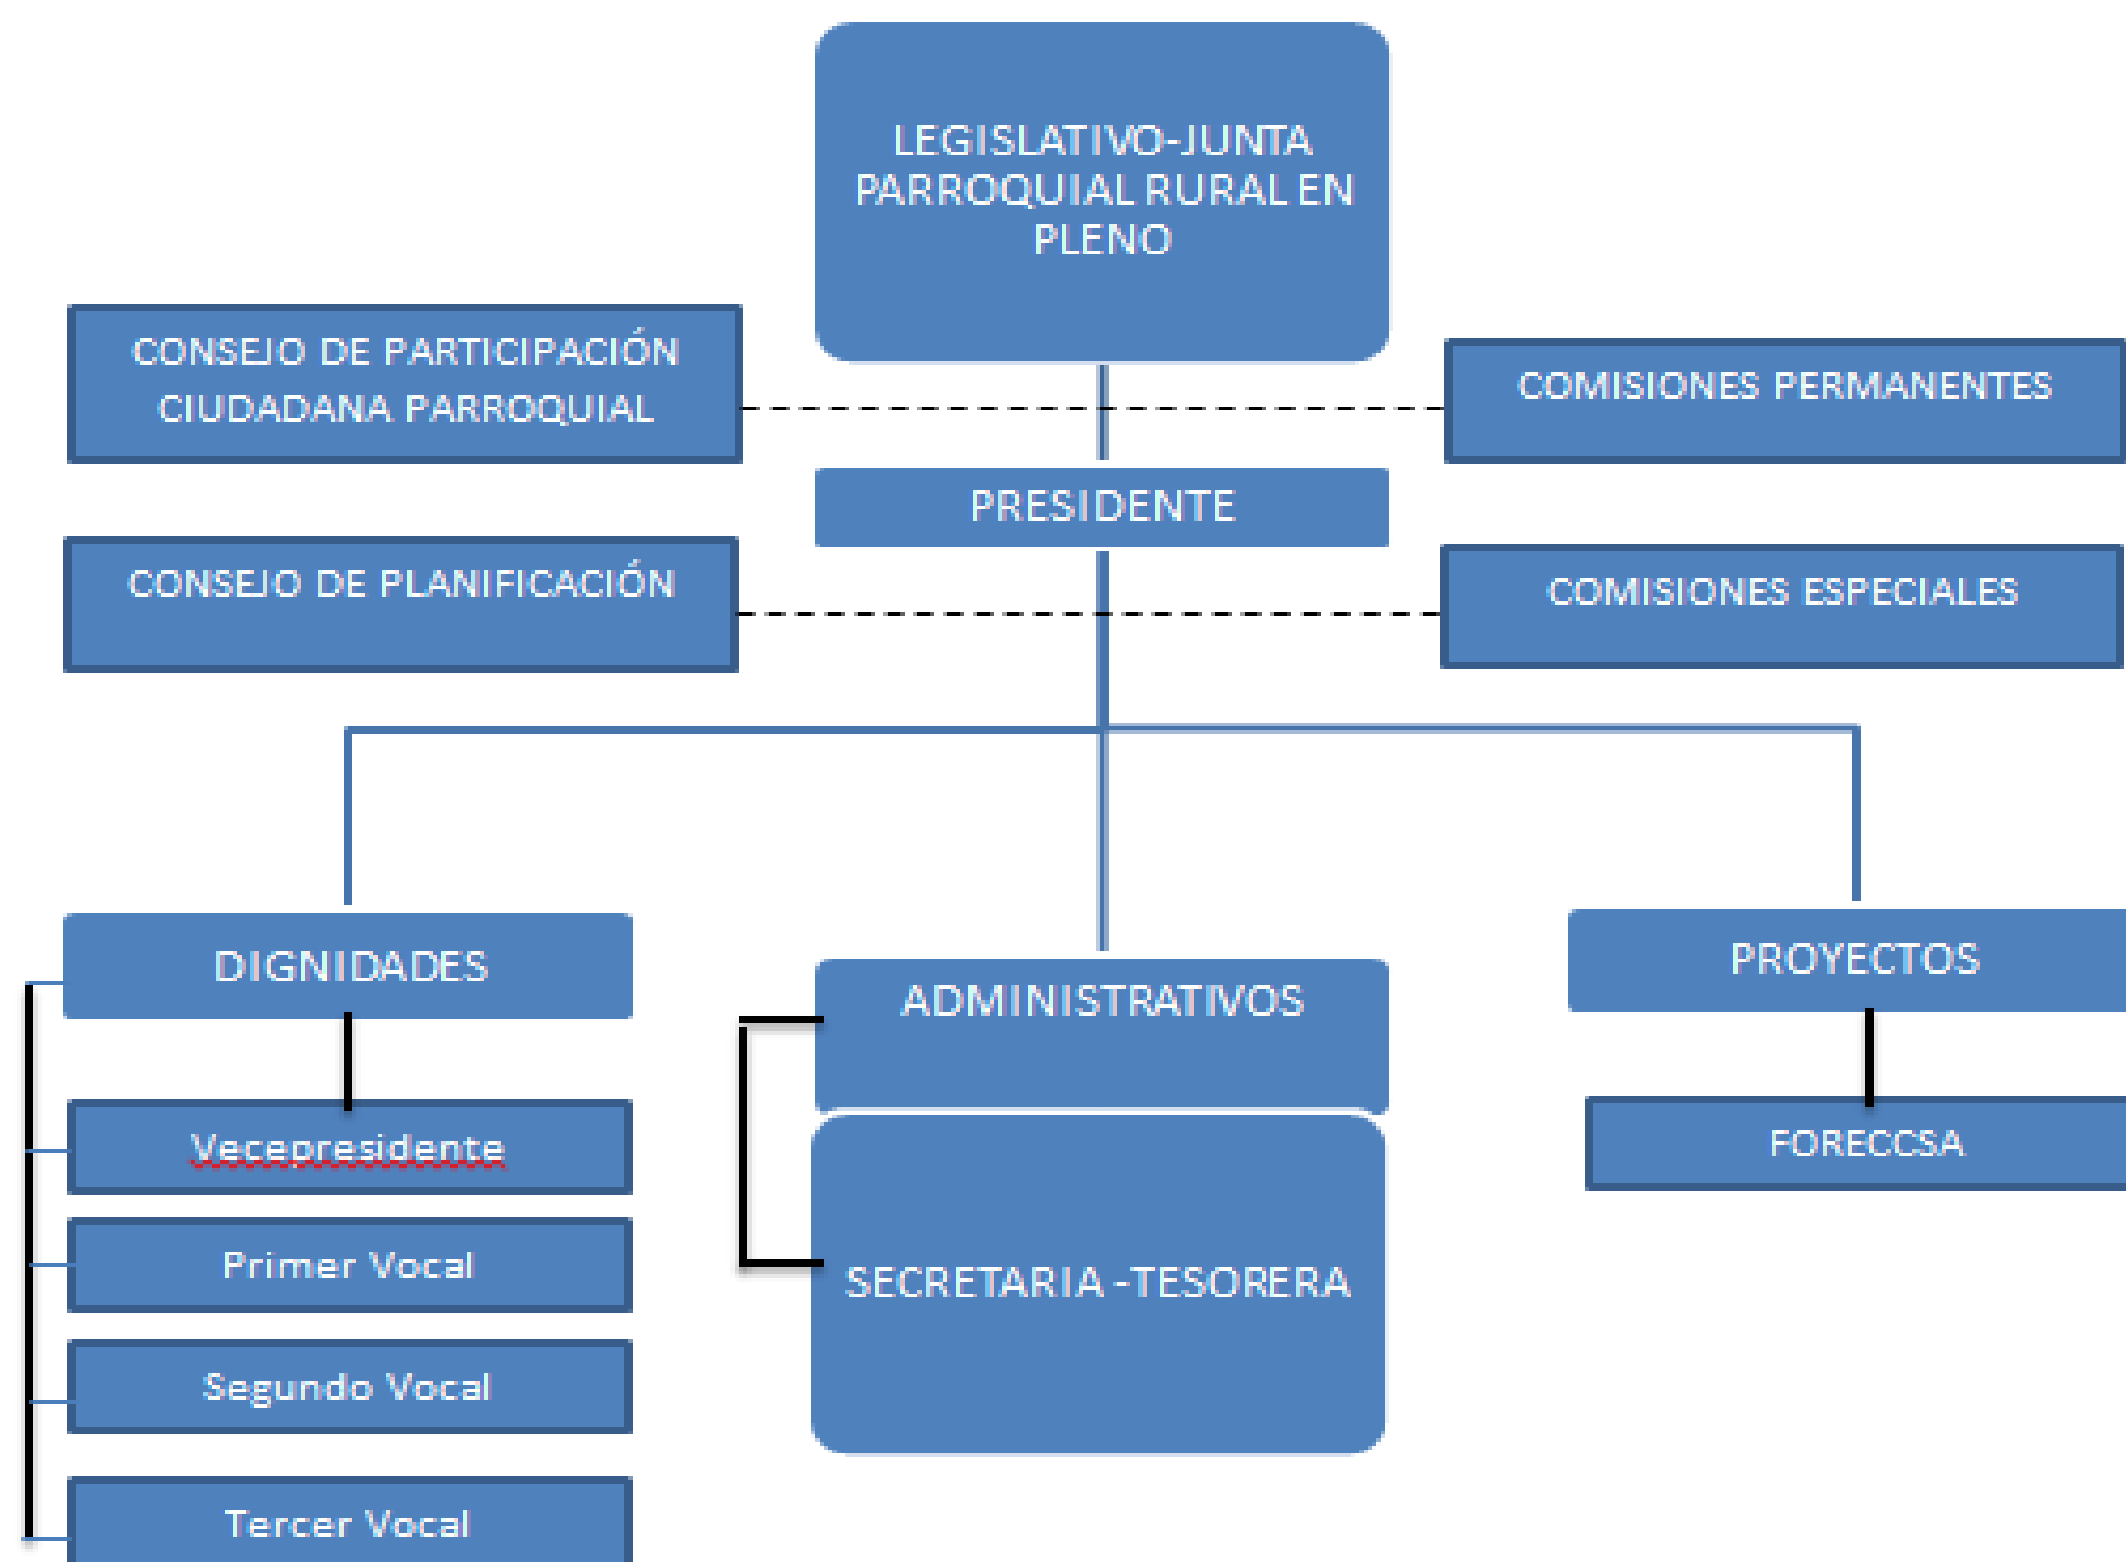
LEGISLATIVO-JUNTA PARROQUIAL RURAL EN PLENO

CONSEJO DE PARTICIPACIÓN CIUDADANA PARROQUIAL

COMISIONES PERMANENTES

PRESIDENTE

CONSEJO DE PLANIFICACIÓN

COMISIONES ESPECIALES

DIGNIDADES

Vecepresidente

Primer Vocal

Segundo Vocal

Tercer Vocal

ADMINISTRATIVOS

SECRETARIA -TESORERA

PROYECTOS

FORECCSA